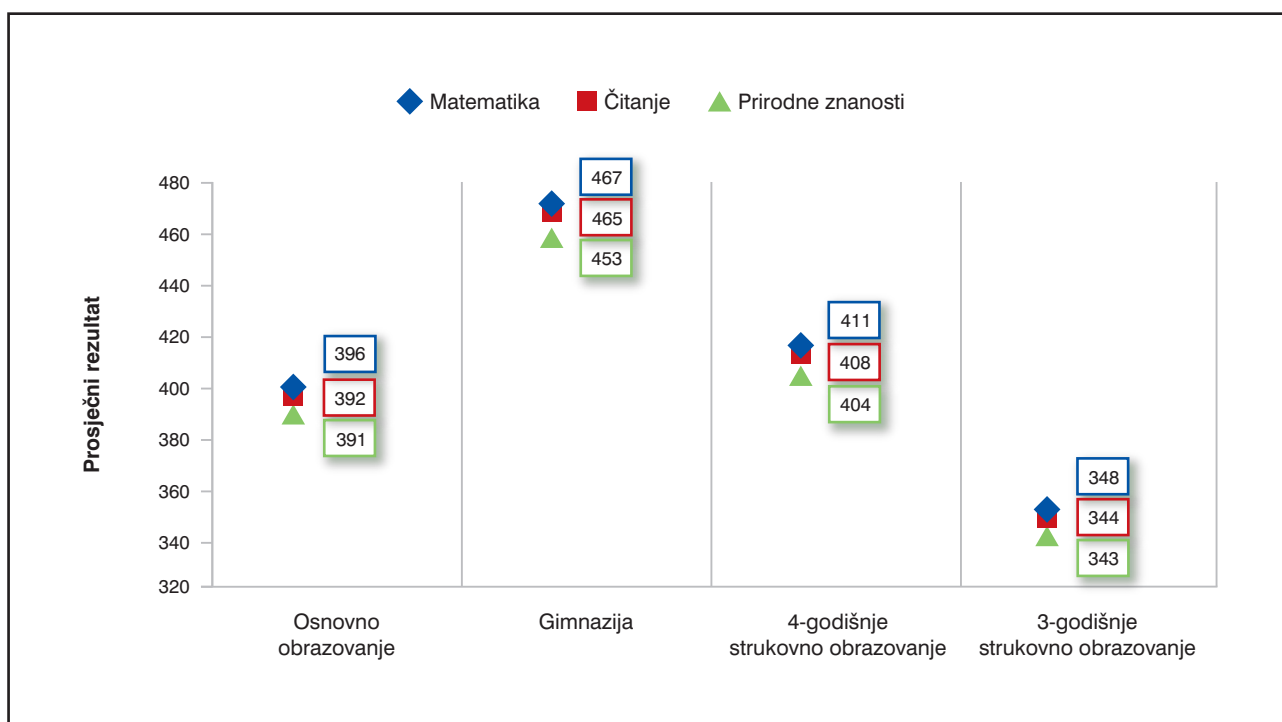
Matematika Čitanje Prirodne znanosti

Prosječni rezultat

480
460
440
420
400
380
360
340
320

396
392
391

467
465
453

411
408
404

348
344
343

Osnovno obrazovanje

Gimnazija

4-godišnje strukovno obrazovanje

3-godišnje strukovno obrazovanje